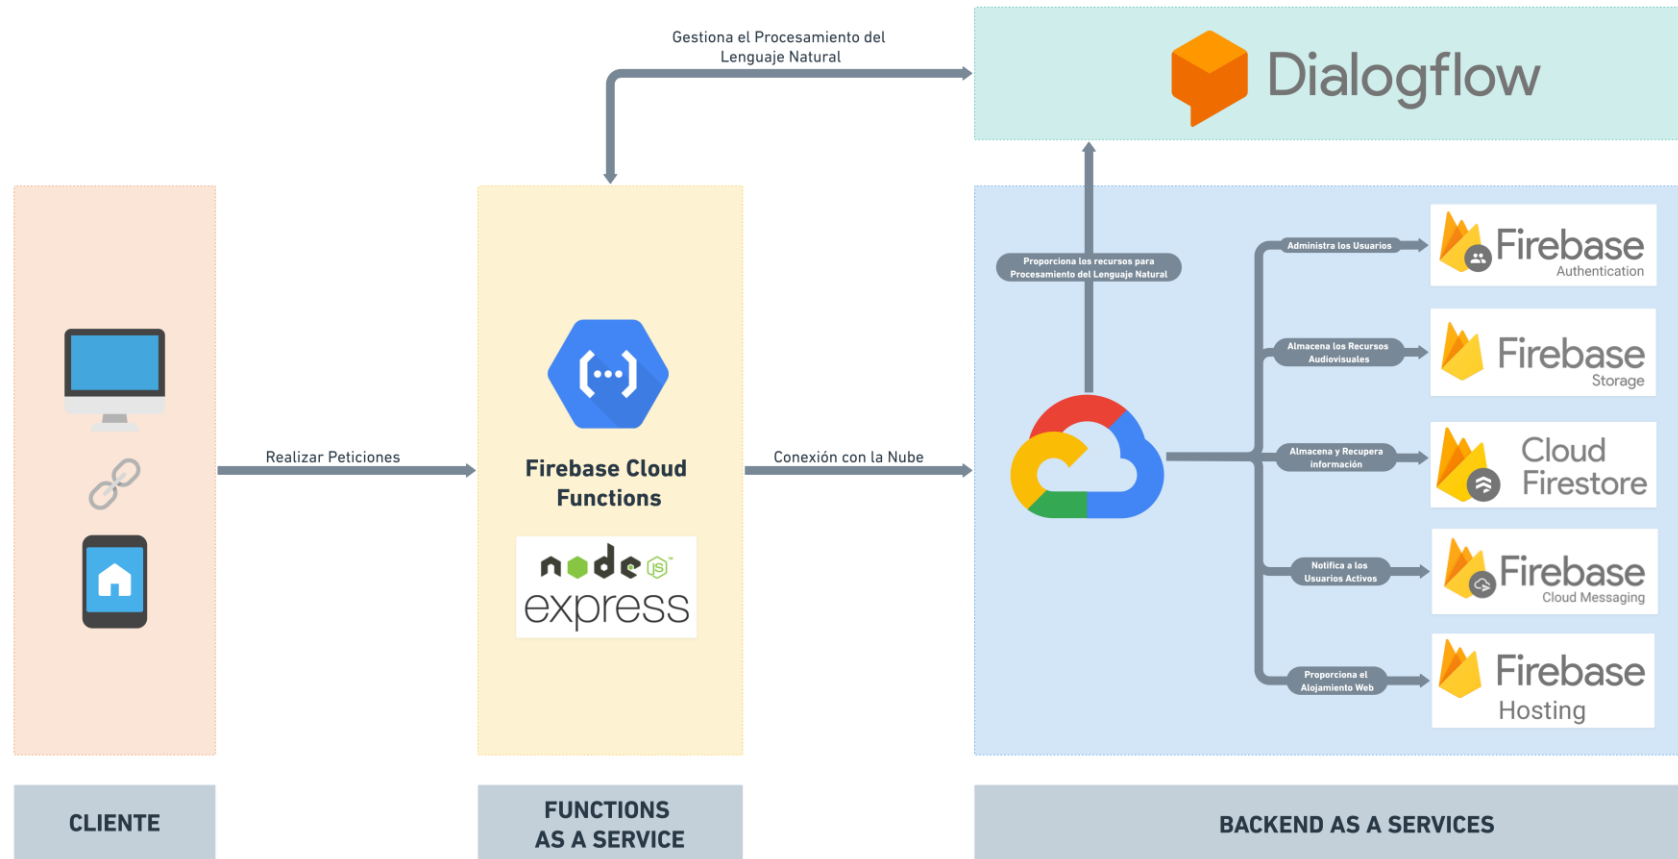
Gestiona el Procesamiento del Lenguaje Natural

Dialogflow

Proporciona los recursos para Procesamiento del Lenguaje Natural

Administra los Usuarios

Firebase Authentication

Almacena los Recursos Audiovisuales

Firebase Storage

Almacena y Recupera información

Cloud Firestore

Notifica a los Usuarios Activos

Firebase Cloud Messaging

Proporciona el Alojamiento Web

Firebase Hosting

Realizar Peticiones

Firebase Cloud Functions

node js

express

Conexión con la Nube

CLIENTE

FUNCTIONS AS A SERVICE

BACKEND AS A SERVICES